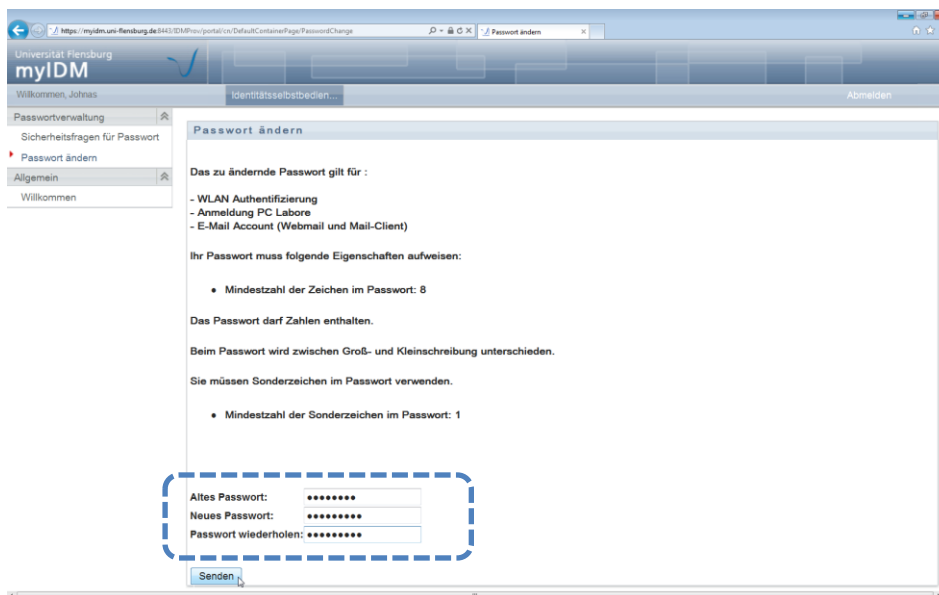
https://myidm.uni-flensburg.de:8443/IDMProv/portal/cn/DefaultContainerPage/PasswordChange
Passwort ändern

Universität Flensburg
myIDM

Willkommen, Johnas
Identitätsselbstbedien...
Abmelden

Passwortverwaltung
Sicherheitsfragen für Passwort
Passwort ändern
Allgemein
Willkommen

Passwort ändern

Das zu ändernde Passwort gilt für :

- WLAN Authentifizierung
- Anmeldung PC Labore
- E-Mail Account (Webmail und Mail-Client)

Ihr Passwort muss folgende Eigenschaften aufweisen:

• Mindestzahl der Zeichen im Passwort: 8

Das Passwort darf Zahlen enthalten.

Beim Passwort wird zwischen Groß- und Kleinschreibung unterschieden.

Sie müssen Sonderzeichen im Passwort verwenden.

• Mindestzahl der Sonderzeichen im Passwort: 1

Altes Passwort: ••••••••
Neues Passwort: •••••••••
Passwort wiederholen: •••••••••

Senden